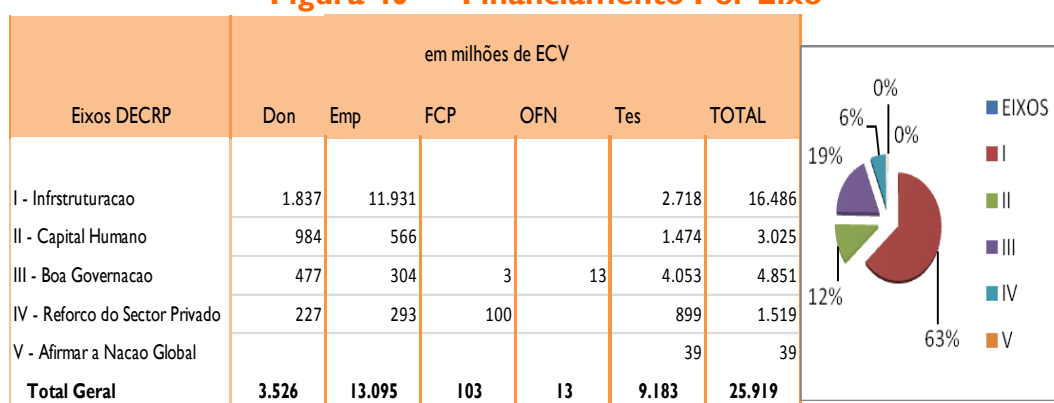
Figura 10 — Financiamento Por Eixo

| Eixos DECRP | Don | Emp | FCP | OFN | Tes | TOTAL |
|---|---|---|---|---|---|---|
| | em milhões de ECV | | | | | |
| I - Infrstruturacao | 1.837 | 11.931 | | | 2.718 | 16.486 |
| II - Capital Humano | 984 | 566 | | | 1.474 | 3.025 |
| III - Boa Governacao | 477 | 304 | 3 | 13 | 4.053 | 4.851 |
| IV - Reforco do Sector Privado | 227 | 293 | 100 | | 899 | 1.519 |
| V - Afirmar a Nacao Global | | | | | 39 | 39 |
| Total Geral | 3.526 | 13.095 | 103 | 13 | 9.183 | 25.919 |

0%
6%
0%
19%
12%
63%

EIXOS
I
II
III
IV
V